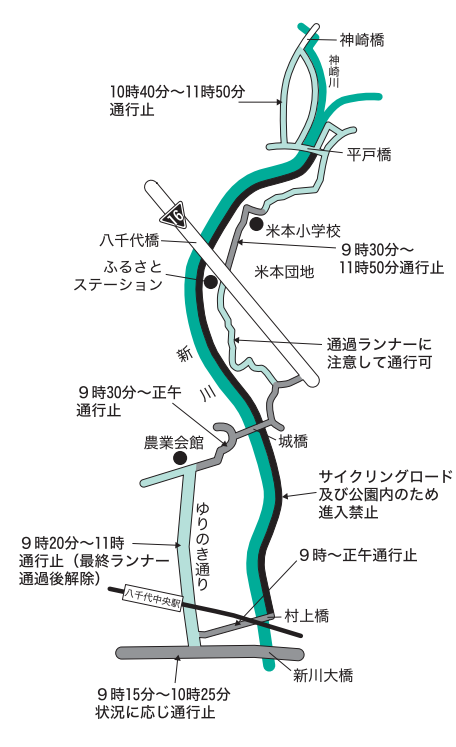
神崎橋

神崎川

10時40分～11時50分
通行止

平戸橋

16

米本小学校

八千代橋

9時30分～
11時50分通行止

米本団地

ふるさと
ステーション

新

通過ランナーに
注意して通行可

川

9時30分～正午
通行止

城橋

農業会館

サイクリングロード
及び公園内のため
進入禁止

ゆりのき通り

9時20分～11時
通行止（最終ランナー
通過後解除）

9時～正午通行止

八千代中央駅

村上橋

新川大橋

9時15分～10時25分
状況に応じ通行止